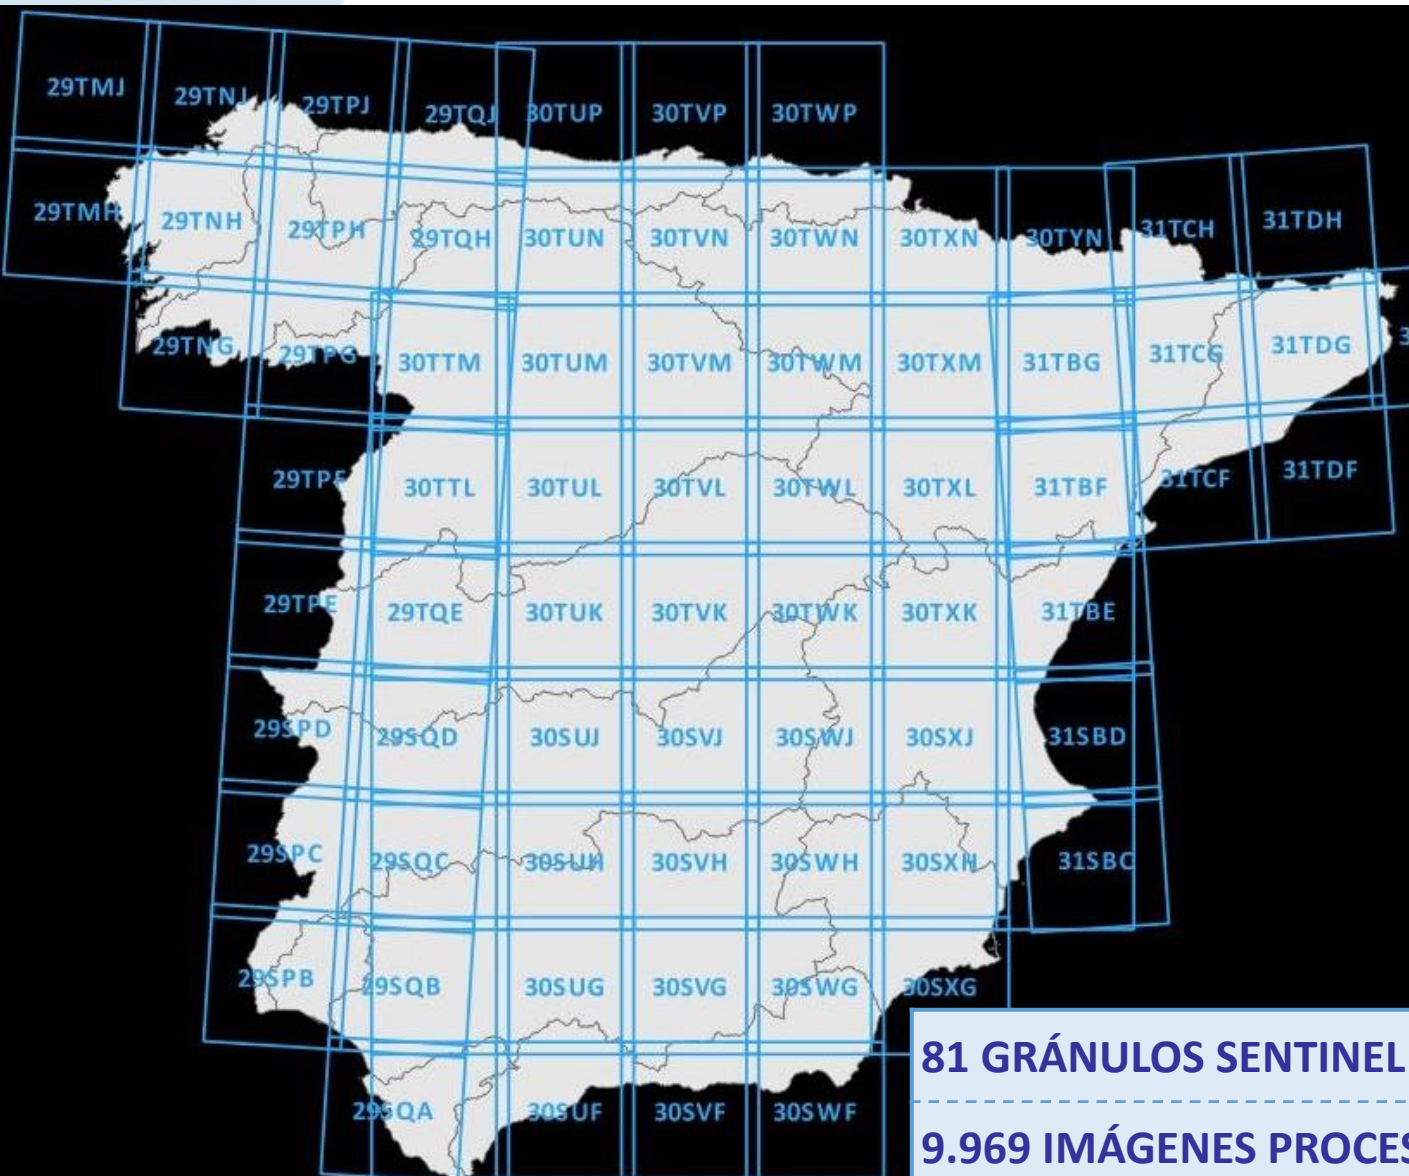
29TMJ 29TNJ 29TPJ 29TQJ 30TUP 30TVP 30TWP

29TMH 29TNH 29TPH 29TQH 30TUN 30TVN 30TWN 30TXN 30TYN 31TCH 31TDH

29TNG 29TPG 30TTM 30TUM 30TVM 30TWM 30TXM 31TBG 31TCG 31TDG

29TPF 30TTL 30TUL 30TVL 30TWL 30TXL 31TBF 31TCF 31TDF

29TPE 29TQE 30TUK 30TVK 30TWK 30TXK 31TBE

29SPD 29SQD 30SUJ 30SVJ 30SWJ 30SXJ 31SBD

29SPC 29SQC 30SUH 30SVH 30SWH 30SXH 31SBC

29SPB 29SQB 30SUG 30SVG 30SWG 30SXG

29SQA 30SUF 30SVF 30SWF

81 GRÁNULOS SENTINEL

9.969 IMÁGENES PROCES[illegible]